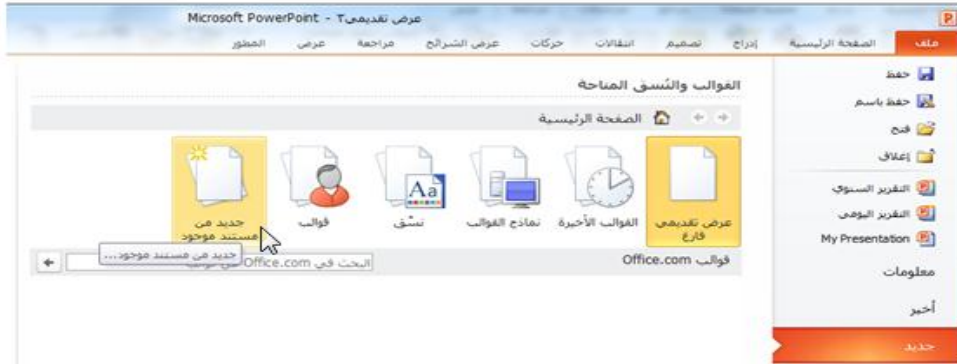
Microsoft PowerPoint - عرض تقديمي٢

ملف الصفحة الرئيسية إدراج تصميم انتقالات حركات عرض الشرائح مراجعة عرض المطور

حفظ
حفظ باسم
فتح
إغلاق
التقرير السنوي
التقرير اليومي
My Presentation
معلومات
أخير
جديد

القوالب والنُسق المتاحة

الصفحة الرئيسية

عرض تقديمي فارغ
القوالب الأخيرة
نماذج القوالب
نُسق
قوالب
جديد من مستند موجود

جديد من مستند موجود...

قوالب Office.com
البحث في Office.com عن قوالب